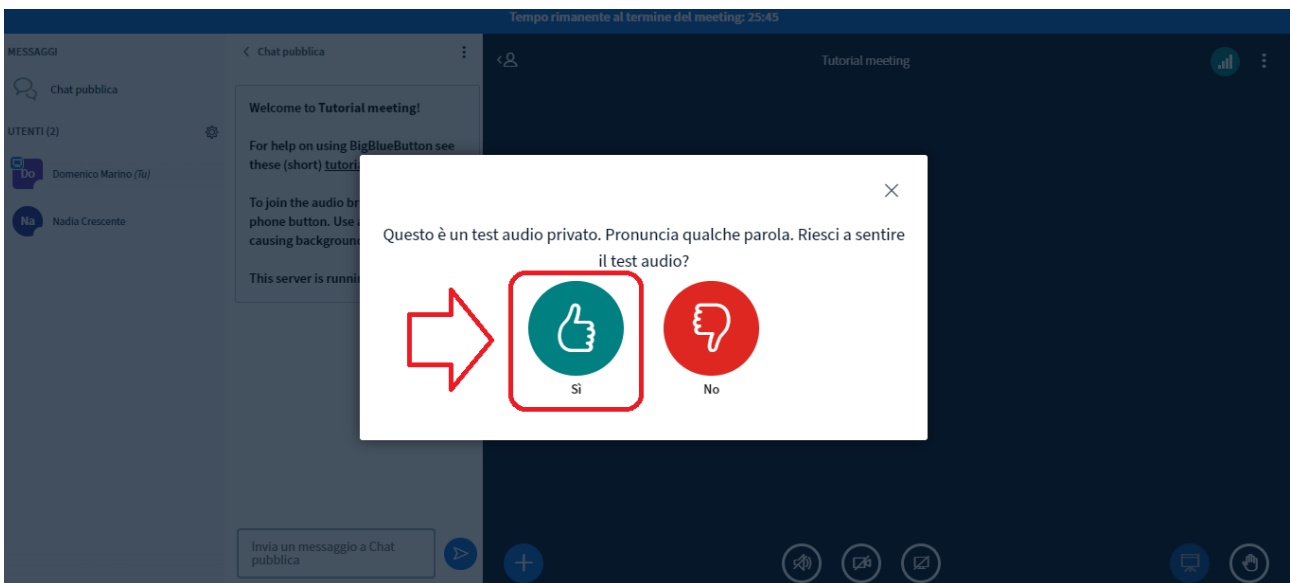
Tempo rimanente al termine del meeting: 25:45

MESSAGGI

Chat pubblica

UTENTI (2)

Do Domenico Marino (Tu)

Na Nadia Crescente

Chat pubblica

Welcome to Tutorial meeting!

For help on using BigBlueButton see these (short) tutori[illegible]

To join the audio br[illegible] phone button. Use a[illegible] causing background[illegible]

This server is runni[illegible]

Invia un messaggio a Chat pubblica

Tutorial meeting

Questo è un test audio privato. Pronuncia qualche parola. Riesci a sentire il test audio?

Sì

No